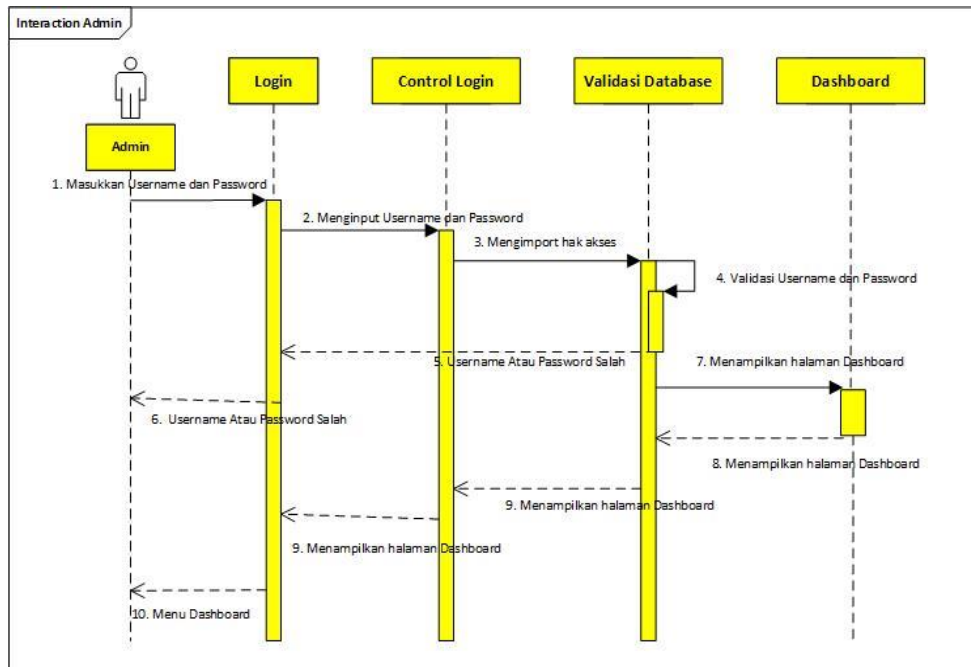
Interaction Admin

Admin

Login

Control Login

Validasi Database

Dashboard

1. Masukkan Username dan Password

2. Menginput Username dan Password

3. Mengimport hak akses

4. Validasi Username dan Password

5. Username Atau Password Salah

7. Menampilkan halaman Dashboard

6. Username Atau Password Salah

8. Menampilkan halaman Dashboard

9. Menampilkan halaman Dashboard

9. Menampilkan halaman Dashboard

10. Menu Dashboard